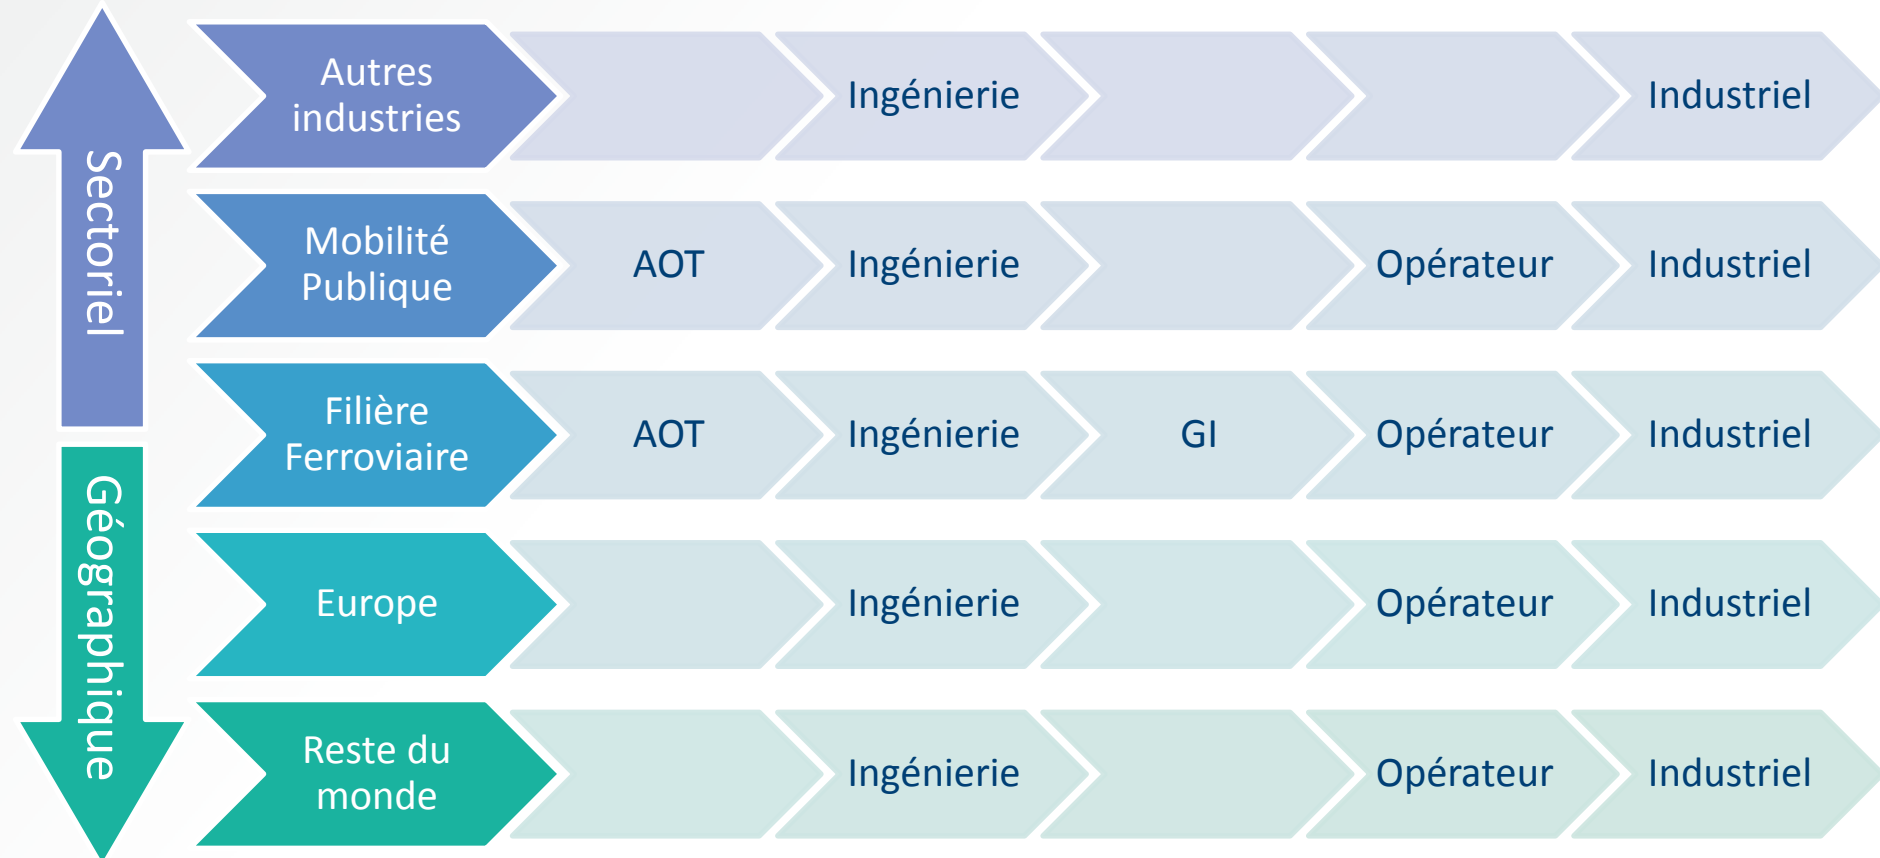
Sectoriel

Géographique

Autres industries

Ingénierie

Industriel

Mobilité Publique

AOT

Ingénierie

Opérateur

Industriel

Filière Ferroviaire

AOT

Ingénierie

GI

Opérateur

Industriel

Europe

Ingénierie

Opérateur

Industriel

Reste du monde

Ingénierie

Opérateur

Industriel